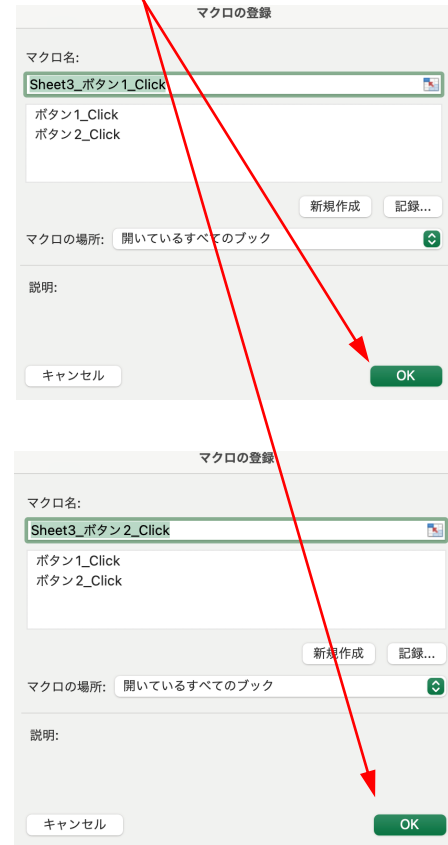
マクロの登録

マクロ名:

Sheet3_ボタン1_Click

ボタン1_Click
ボタン2_Click

新規作成 記録...

マクロの場所: 開いているすべてのブック

説明:

キャンセル OK

マクロの登録

マクロ名:

Sheet3_ボタン2_Click

ボタン1_Click
ボタン2_Click

新規作成 記録...

マクロの場所: 開いているすべてのブック

説明:

キャンセル OK